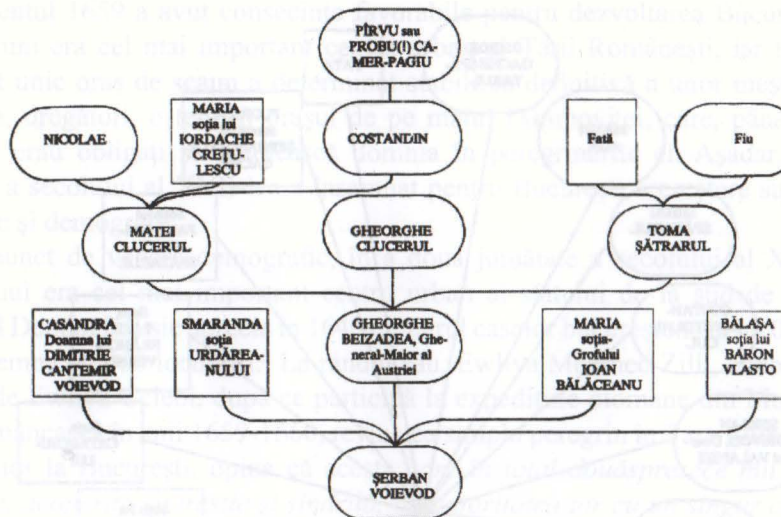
PÎRVU sau PROBU(I) CAMER-PAGIU

MARIA soţia lui IORDACHE CREŢULESCU

NICOLAE

COSTANDIN

Fată

Fiu

MATEI CLUCERUL

GHEORGHE CLUCERUL

TOMA ŞĂTRARUL

CASANDRA Doamna lui DIMITRIE CANTEMIR VOIEVOD

SMARANDA soţia URDĂREANULUI

GHEORGHE BEIZADEA, General-Maior al Austriei

MARIA soţia Grofului IOAN BĂLĂCEANU

BĂLAŞA soţia lui BARON VLASTO

ŞERBAN VOIEVOD